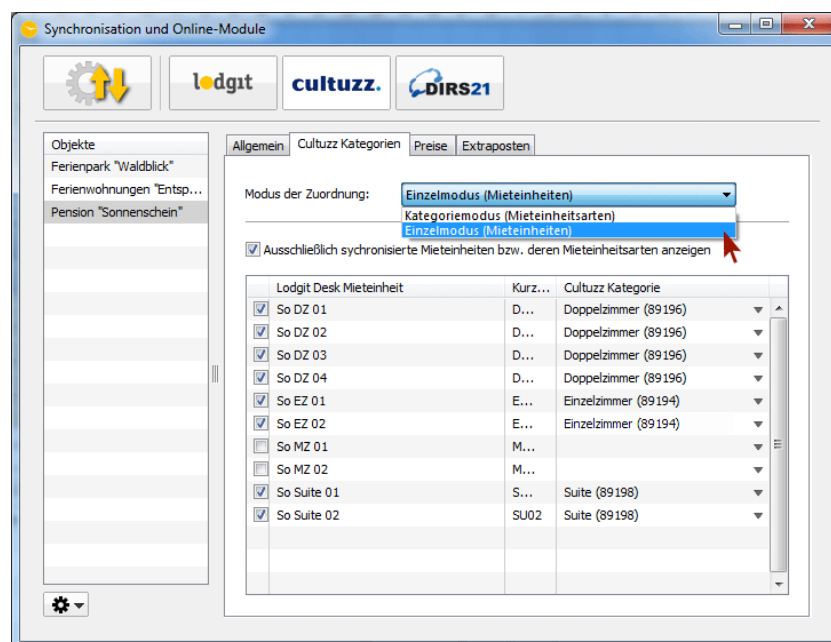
Synchronisation und Online-Module

lodgit
cultuzz.
DIRS21

Objekte
Ferienpark "Waldblick"
Ferienwohnungen "Entsp...
Pension "Sonnenschein"

Allgemein | Cultuzz Kategorien | Preise | Extraposten

Modus der Zuordnung: Einzelmodus (Mieteinheiten)
Kategoriemodus (Mieteinheitsarten)
Einzelmodus (Mieteinheiten)

Ausschließlich sychronisierte Mieteinheiten bzw. deren Mieteinheitsarten anzeigen

| | Lodgit Desk Mieteinheit | Kurz... | Cultuzz Kategorie |
|---|---|---|---|
| ☑ | So DZ 01 | D... | Doppelzimmer (89196) |
| ☑ | So DZ 02 | D... | Doppelzimmer (89196) |
| ☑ | So DZ 03 | D... | Doppelzimmer (89196) |
| ☑ | So DZ 04 | D... | Doppelzimmer (89196) |
| ☑ | So EZ 01 | E... | Einzelzimmer (89194) |
| ☑ | So EZ 02 | E... | Einzelzimmer (89194) |
| ☐ | So MZ 01 | M... | |
| ☐ | So MZ 02 | M... | |
| ☑ | So Suite 01 | S... | Suite (89198) |
| ☑ | So Suite 02 | SU02 | Suite (89198) |